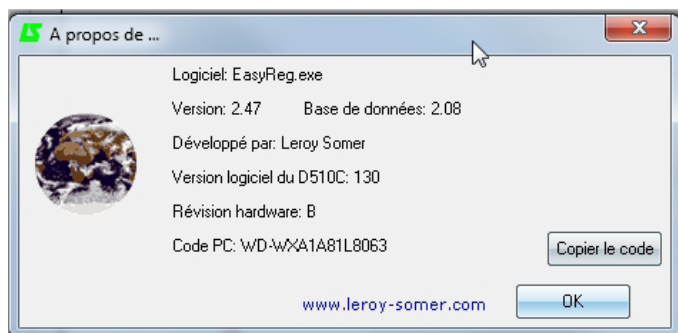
A propos de ...

Logiciel: EasyReg.exe

Version: 2.47 Base de données: 2.08

Développé par: Leroy Somer

Version logiciel du D510C: 130

Révision hardware: B

Code PC: WD-WXA1A81L8063

Copier le code

www.leroy-somer.com

OK